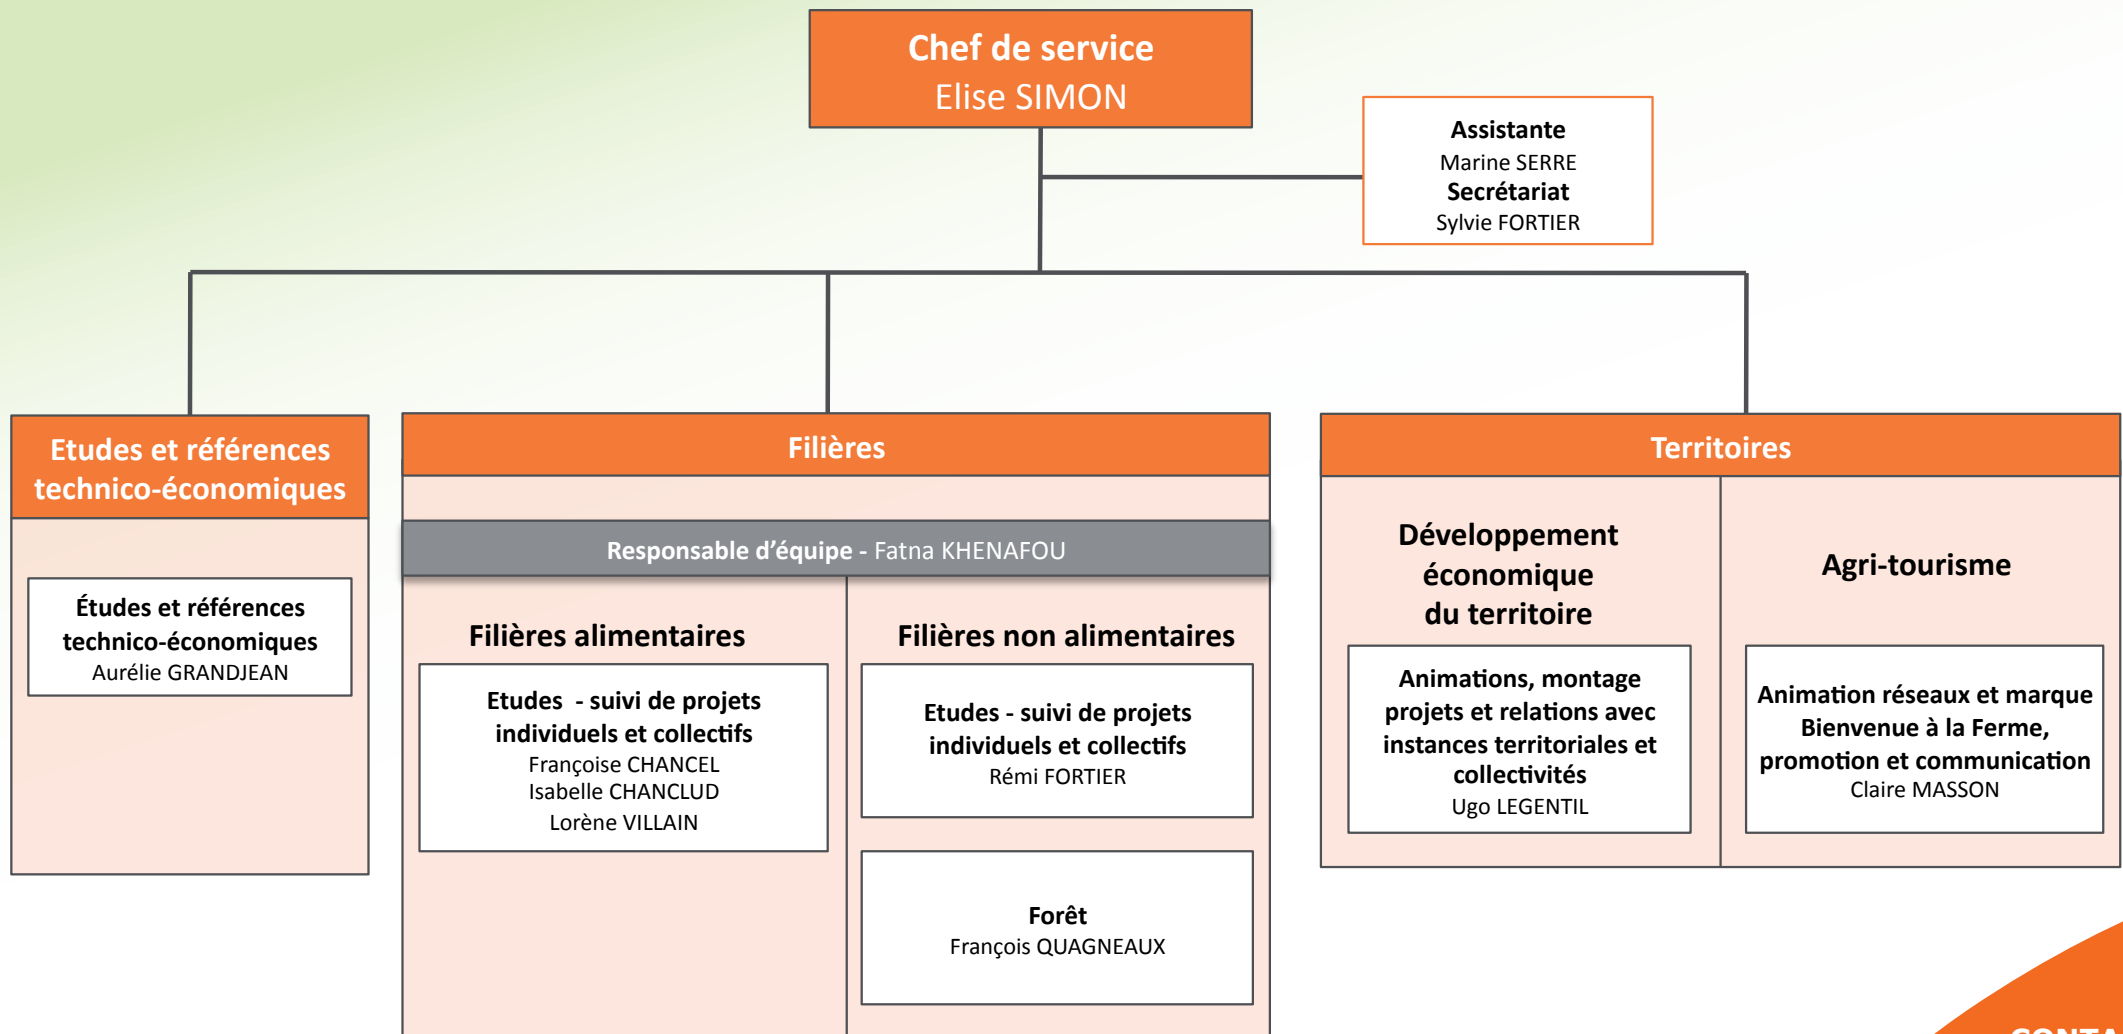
Chef de service
Elise SIMON

Assistante
Marine SERRE
Secrétariat
Sylvie FORTIER

Etudes et références technico-économiques

Études et références technico-économiques
Aurélie GRANDJEAN

Filières

Responsable d'équipe - Fatna KHENAFOU

Filières alimentaires

Etudes - suivi de projets individuels et collectifs
Françoise CHANCEL
Isabelle CHANCLUD
Lorène VILLAIN

Filières non alimentaires

Etudes - suivi de projets individuels et collectifs
Rémi FORTIER

Forêt
François QUAGNEAUX

Territoires

Développement économique du territoire

Animations, montage projets et relations avec instances territoriales et collectivités
Ugo LEGENTIL

Agri-tourisme

Animation réseaux et marque Bienvenue à la Ferme, promotion et communication
Claire MASSON

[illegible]